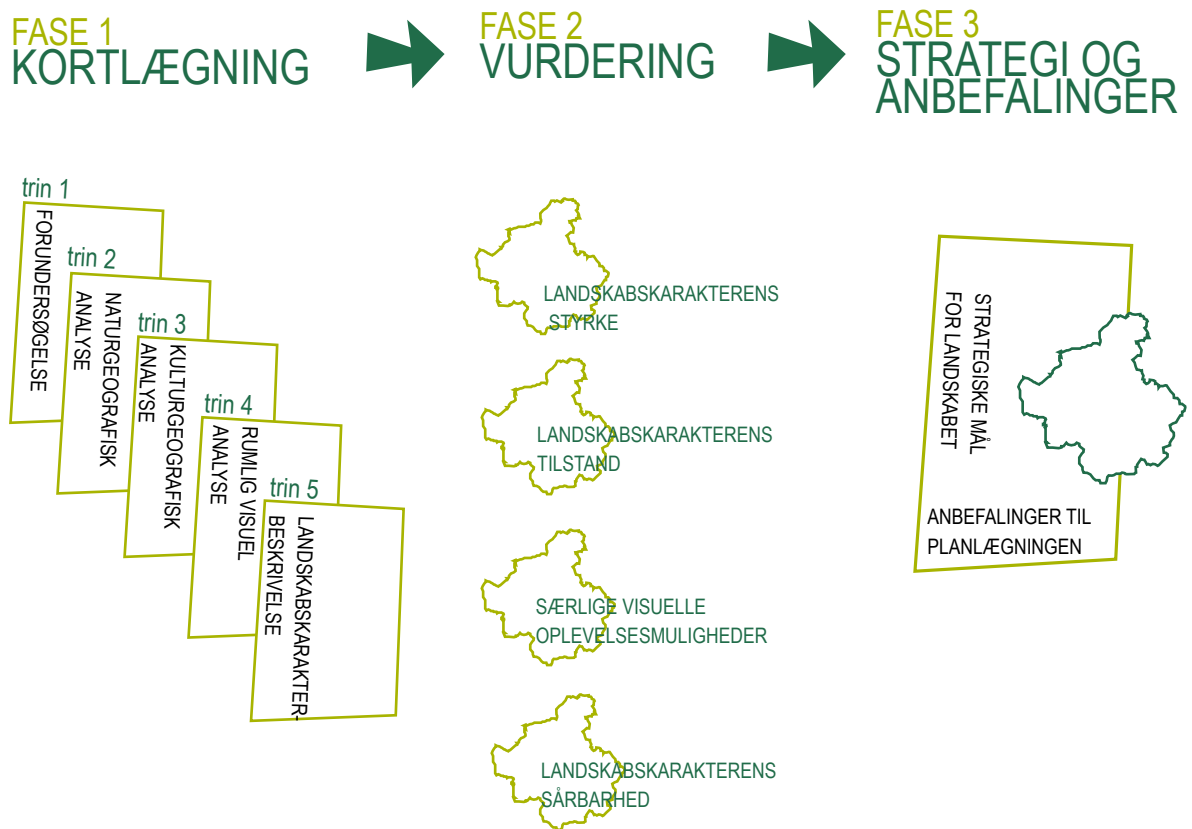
FASE 1
KORTLÆGNING

FASE 2
VURDERING

FASE 3
STRATEGI OG ANBEFALINGER

trin 1
FORUNDERSØGELSE

trin 2
NATURGEOGRAFISK ANALYSE

trin 3
KULTURGEOGRAFISK ANALYSE

trin 4
RUMLIG VISUEL ANALYSE

trin 5
LANDSKABSKARAKTERBESKRIVELSE

LANDSKABSKARAKTERENS STYRKE

LANDSKABSKARAKTERENS TILSTAND

SÆRLIGE VISUELLE OPLEVELSESMULIGHEDER

LANDSKABSKARAKTERENS SÅRBARHED

STRATEGISKE MÅL FOR LANDSKABET

ANBEFALINGER TIL PLANLÆGNINGEN